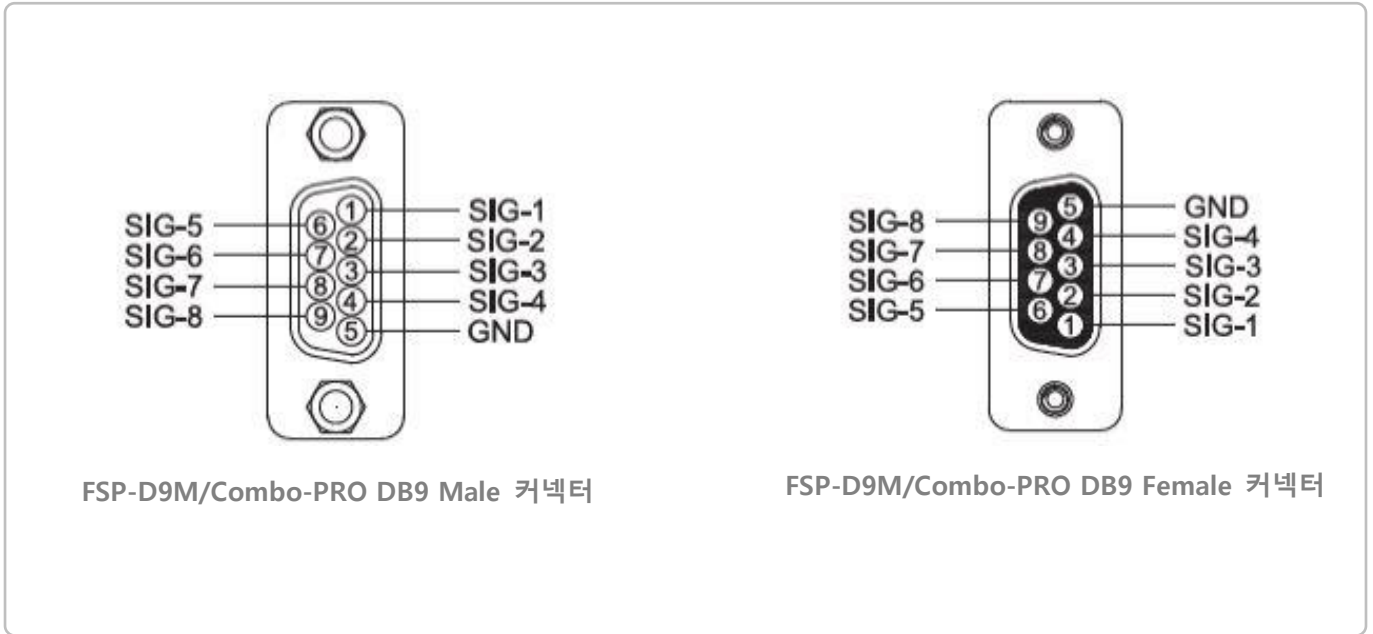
SIG-5
SIG-6
SIG-7
SIG-8
6 7 8 9
1 2 3 4 5
SIG-1
SIG-2
SIG-3
SIG-4
GND

FSP-D9M/Combo-PRO DB9 Male 커넥터

SIG-8
SIG-7
SIG-6
SIG-5
9 8 7 6
5 4 3 2 1
GND
SIG-4
SIG-3
SIG-2
SIG-1

FSP-D9M/Combo-PRO DB9 Female 커넥터